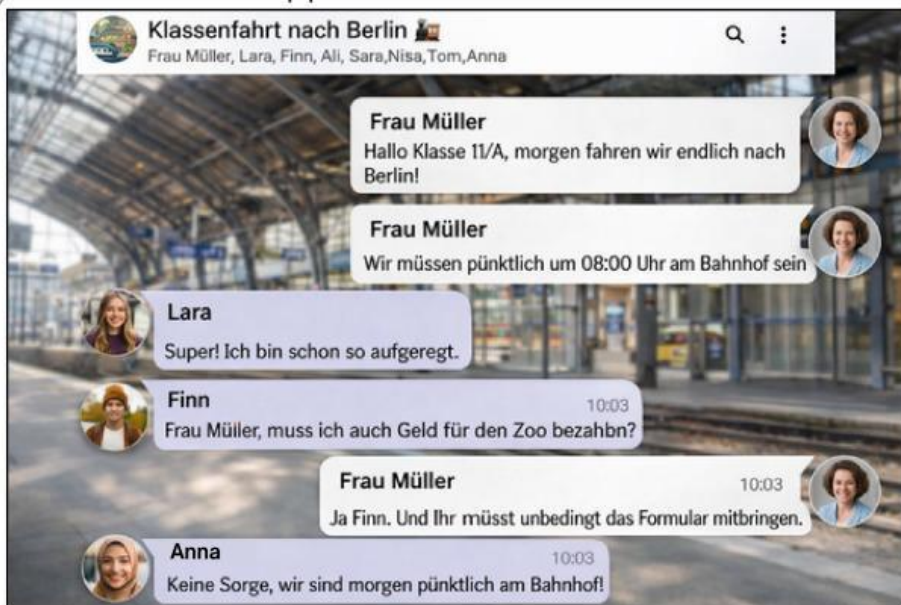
Klassenfahrt nach Berlin
Frau Müller, Lara, Finn, Ali, Sara,Nisa,Tom,Anna

Frau Müller
Hallo Klasse 11/A, morgen fahren wir endlich nach Berlin!

Frau Müller
Wir müssen pünktlich um 08:00 Uhr am Bahnhof sein

Lara
Super! Ich bin schon so aufgeregt.

Finn
10:03
Frau Müller, muss ich auch Geld für den Zoo bezahbn?

Frau Müller
10:03
Ja Finn. Und Ihr müsst unbedingt das Formular mitbringen.

Anna
10:03
Keine Sorge, wir sind morgen pünktlich am Bahnhof!